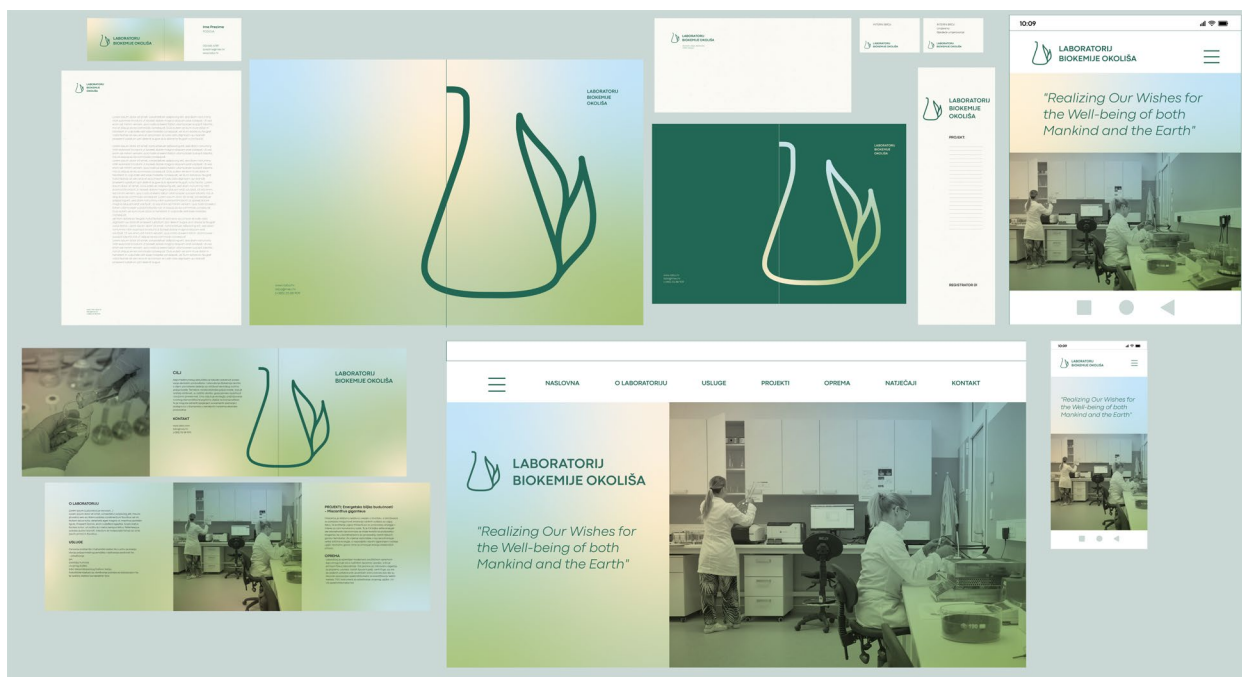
LABORATORIJ BIOKEMIJE OKOLIŠA

LABORATORIJ BIOKEMIJE OKOLIŠA

LABORATORIJ BIOKEMIJE OKOLIŠA

LABORATORIJ BIOKEMIJE OKOLIŠA

LABORATORIJ BIOKEMIJE OKOLIŠA

LABORATORIJ BIOKEMIJE OKOLIŠA

PROJEKT:

REGISTRATOR DI

10:09

LABORATORIJ BIOKEMIJE OKOLIŠA

"Realizing Our Wishes for the Well-being of both Mankind and the Earth"

CILJ

KONTAKT

LABORATORIJ BIOKEMIJE OKOLIŠA

O LABORATORIJU

USLUGE

PROJEKTI: Energetsko bilje budućnosti – Miscanthus giganteus

OPREMA

NASLOVNA O LABORATORIJU USLUGE PROJEKTI OPREMA NATJEČAJI KONTAKT

LABORATORIJ BIOKEMIJE OKOLIŠA

"Realizing Our Wishes for the Well-being of both Mankind and the Earth"

LABORATORIJ BIOKEMIJE OKOLIŠA

"Realizing Our Wishes for the Well-being of both Mankind and the Earth"